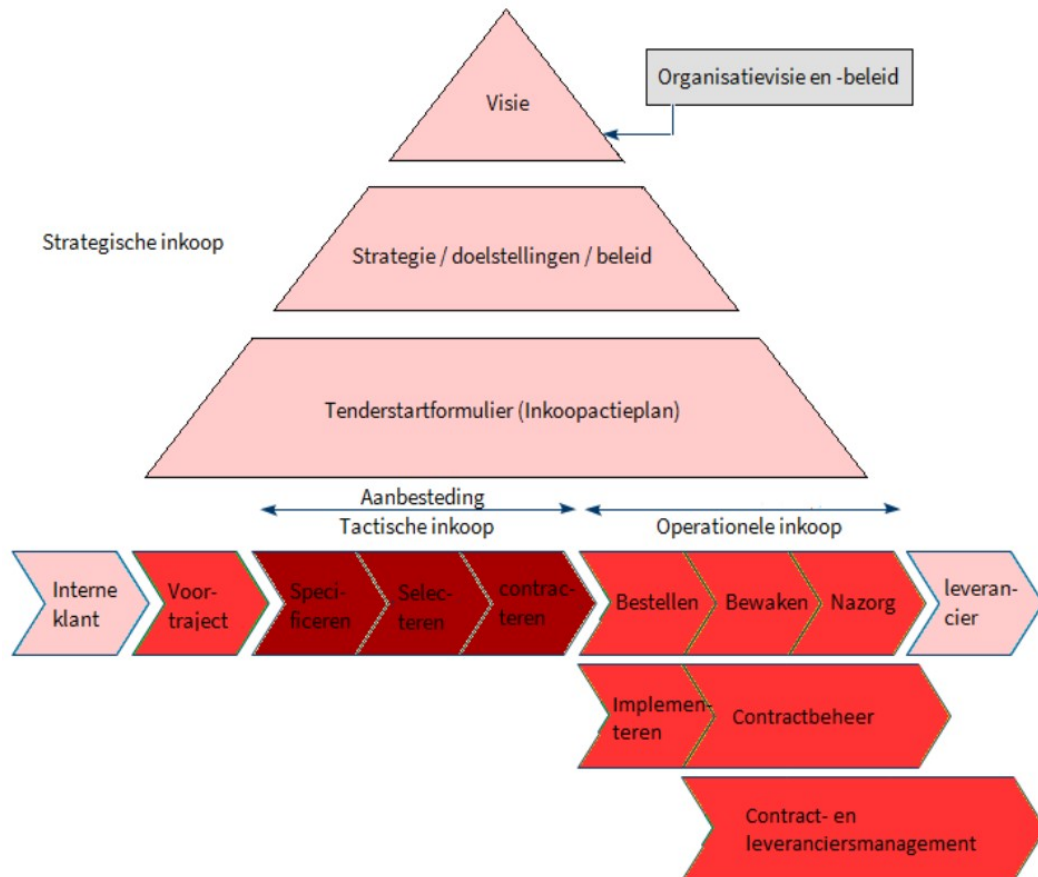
Visie

Organisatievisie en -beleid

Strategische inkoop

Strategie / doelstellingen / beleid

Tenderstartformulier (Inkoopactieplan)

Aanbesteding
Tactische inkoop

Operationele inkoop

Interne klant

Voortraject

Specificeren

Selecteren

contracteren

Bestellen

Bewaken

Nazorg

leverancier

Implementeren

Contractbeheer

Contract- en leveranciersmanagement